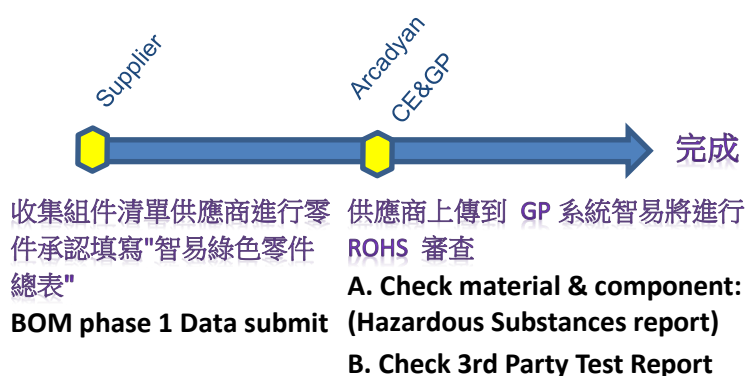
Supplier

Arcadyan
CE&GP

完成

收集組件清單供應商進行零件承認填寫"智易綠色零件總表"
BOM phase 1 Data submit

供應商上傳到 GP 系統智易將進行 ROHS 審查
A. Check material & component: (Hazardous Substances report)
B. Check 3rd Party Test Report